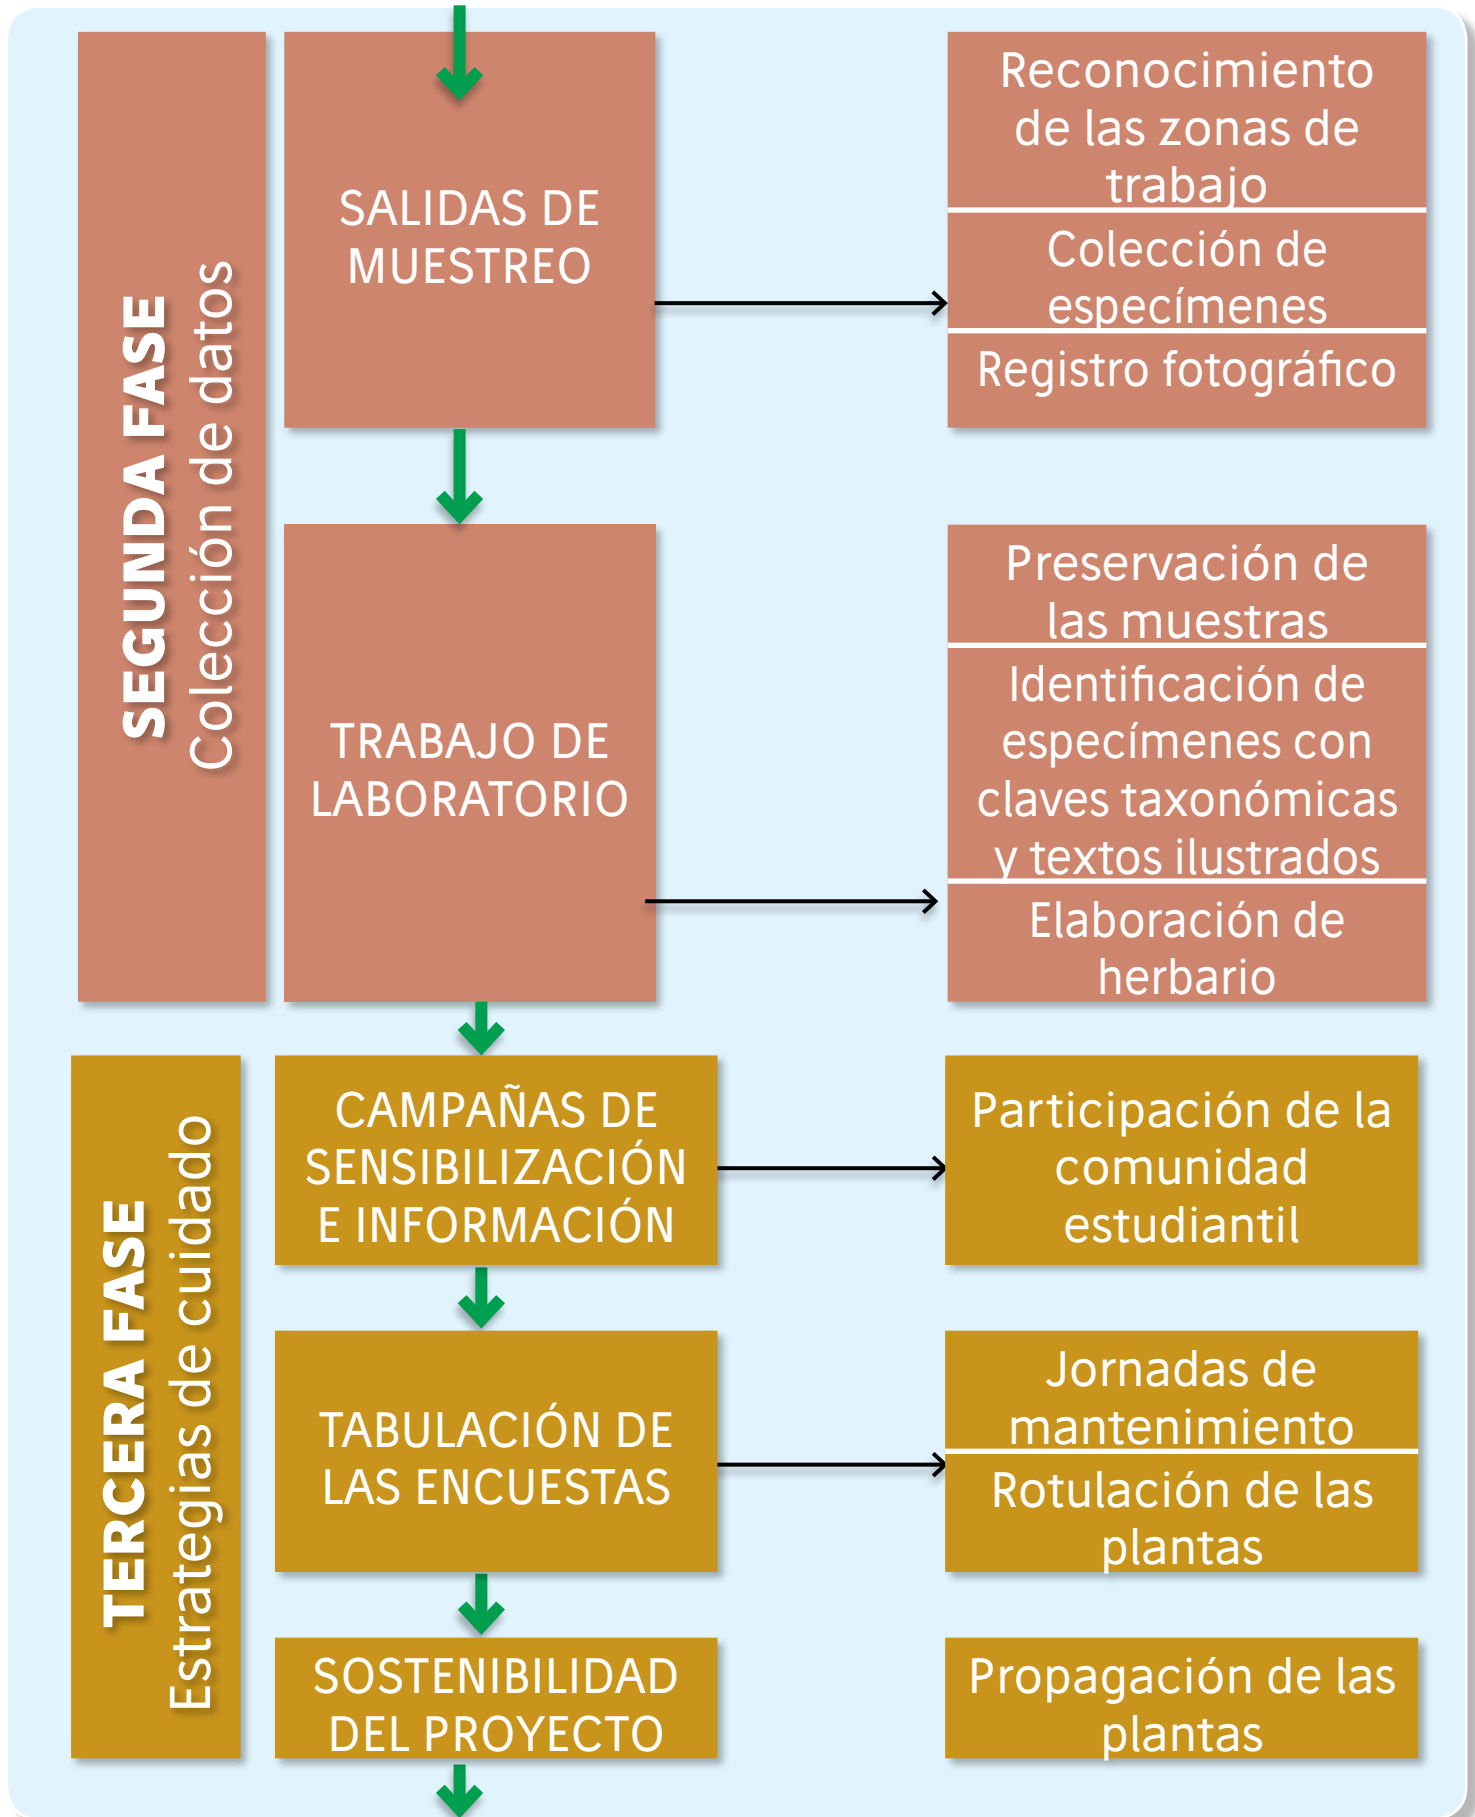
SEGUNDA FASE
Colección de datos

SALIDAS DE MUESTREO

Reconocimiento de las zonas de trabajo

Colección de especímenes

Registro fotográfico

TRABAJO DE LABORATORIO

Preservación de las muestras

Identificación de especímenes con claves taxonómicas y textos ilustrados

Elaboración de herbario

TERCERA FASE
Estrategias de cuidado

CAMPAÑAS DE SENSIBILIZACIÓN E INFORMACIÓN

Participación de la comunidad estudiantil

TABULACIÓN DE LAS ENCUESTAS

Jornadas de mantenimiento

Rotulación de las plantas

SOSTENIBILIDAD DEL PROYECTO

Propagación de las plantas